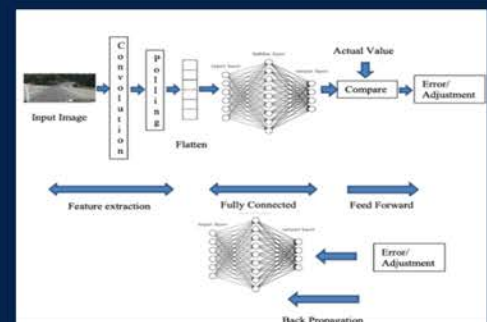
Input Image

Convolution

Polling

Flatten

Input layer

hidden layer

output layer

Actual Value

Compare

Error/ Adjustment

Feature extraction

Fully Connected

Feed Forward

input layer

output layer

Error/ Adjustment

Back Propagation